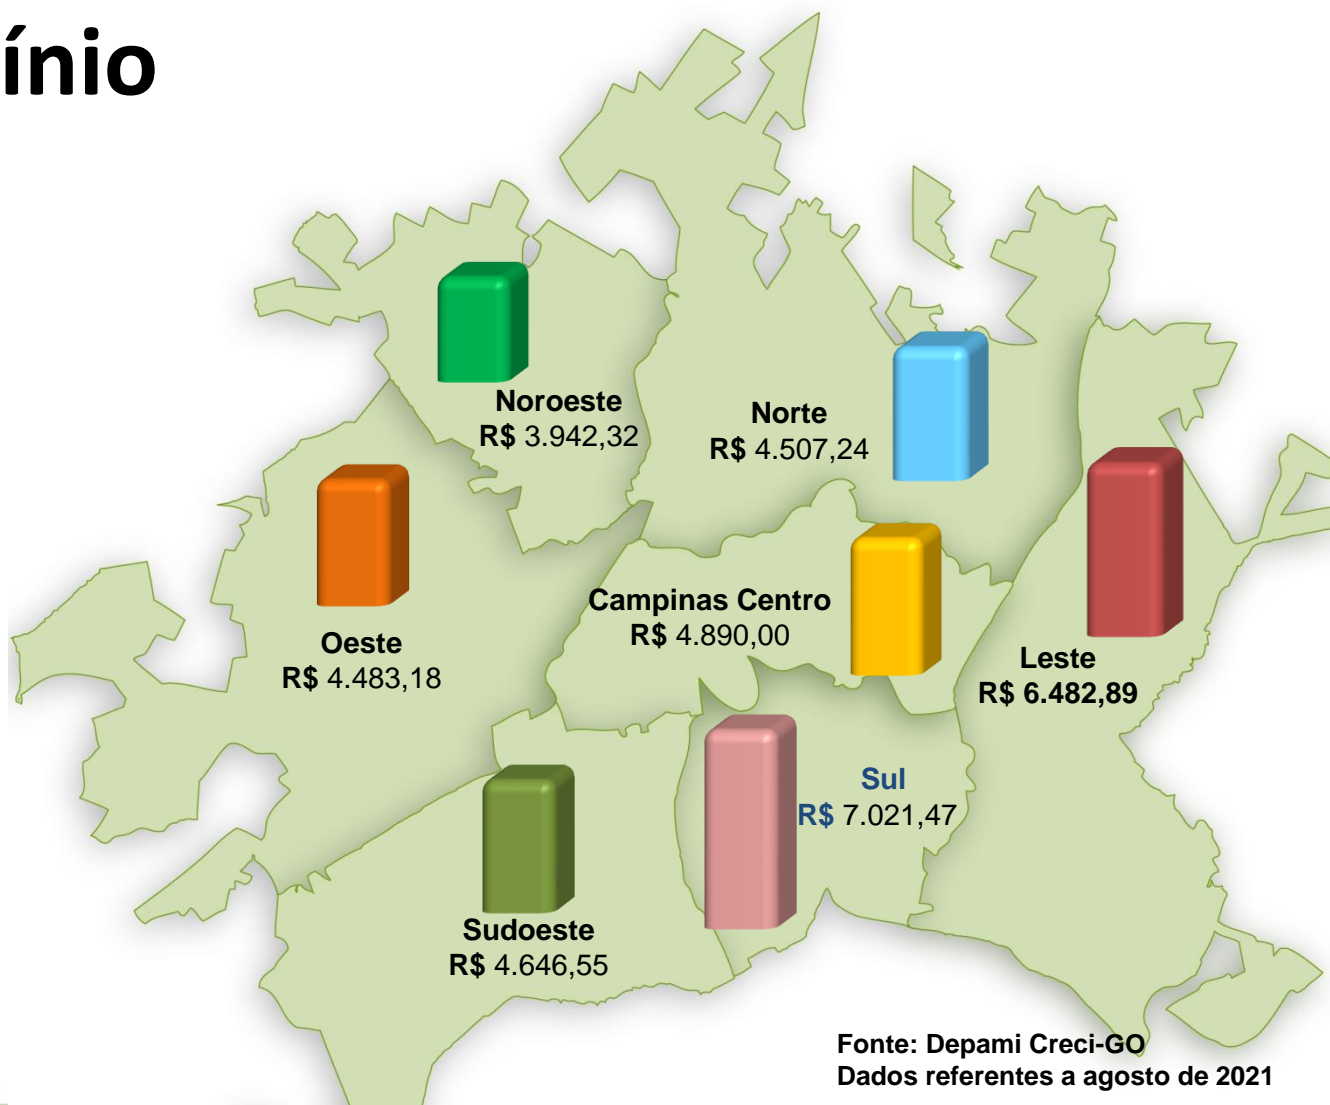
ínio

Noroeste
R$ 3.942,32

Norte
R$ 4.507,24

Oeste
R$ 4.483,18

Campinas Centro
R$ 4.890,00

Leste
R$ 6.482,89

Sul
R$ 7.021,47

Sudoeste
R$ 4.646,55

Fonte: Depami Creci-GO
Dados referentes a agosto de 2021